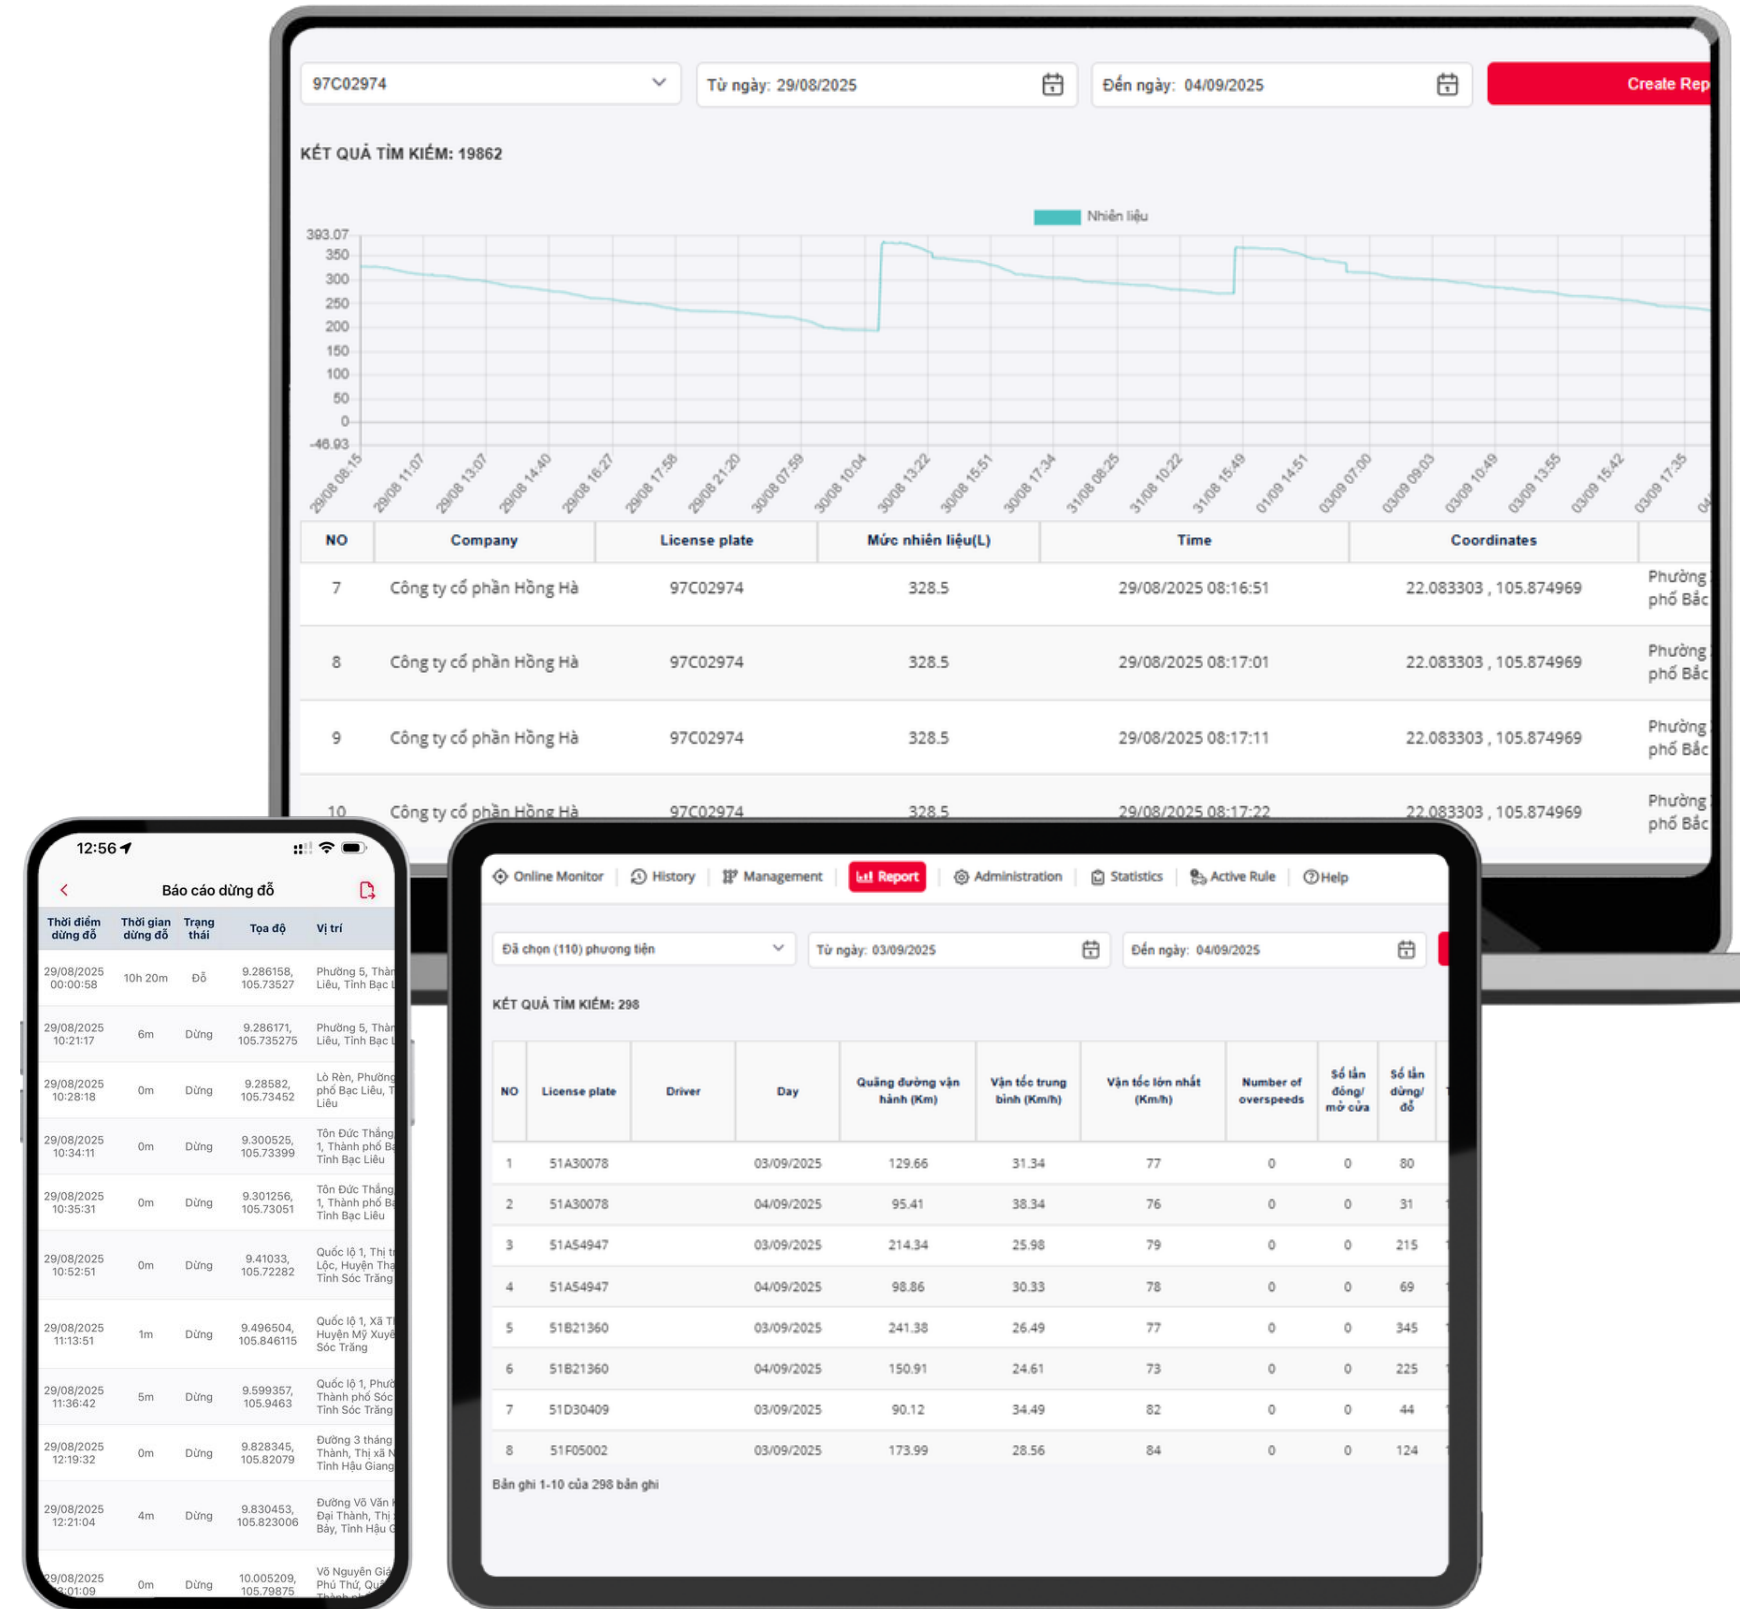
97C02974

Từ ngày: 29/08/2025

Đến ngày: 04/09/2025

Create Rep

KẾT QUẢ TÌM KIẾM: 19862

Nhiên liệu

393.07
350
300
250
200
150
100
50
0
-46.93

29/08 08:15, 29/08 11:07, 29/08 13:07, 29/08 14:40, 29/08 16:27, 29/08 17:58, 29/08 21:20, 30/08 07:59, 30/08 10:04, 30/08 13:22, 30/08 15:51, 30/08 17:34, 31/08 08:25, 31/08 10:22, 31/08 15:49, 01/09 14:51, 03/09 07:00, 03/09 09:03, 03/09 10:49, 03/09 13:55, 03/09 15:42, 03/09 17:35

| NO | Company | License plate | Mức nhiên liệu(L) | Time | Coordinates | |
|---|---|---|---|---|---|---|
| 7 | Công ty cổ phần Hồng Hà | 97C02974 | 328.5 | 29/08/2025 08:16:51 | 22.083303 , 105.874969 | Phường phố Bắc |
| 8 | Công ty cổ phần Hồng Hà | 97C02974 | 328.5 | 29/08/2025 08:17:01 | 22.083303 , 105.874969 | Phường phố Bắc |
| 9 | Công ty cổ phần Hồng Hà | 97C02974 | 328.5 | 29/08/2025 08:17:11 | 22.083303 , 105.874969 | Phường phố Bắc |
| 10 | Công ty cổ phần Hồng Hà | 97C02974 | 328.5 | 29/08/2025 08:17:22 | 22.083303 , 105.874969 | Phường phố Bắc |

12:56

Báo cáo dừng đỗ

| Thời điểm dừng đỗ | Thời gian dừng đỗ | Trạng thái | Tọa độ | Vị trí |
|---|---|---|---|---|
| 29/08/2025 00:00:58 | 10h 20m | Đỗ | 9.286158, 105.73527 | Phường 5, Thàn Liêu, Tỉnh Bạc L |
| 29/08/2025 10:21:17 | 6m | Dừng | 9.286171, 105.735275 | Phường 5, Thàn Liêu, Tỉnh Bạc L |
| 29/08/2025 10:28:18 | 0m | Dừng | 9.28582, 105.73452 | Lò Rèn, Phường phố Bạc Liêu, T Liêu |
| 29/08/2025 10:34:11 | 0m | Dừng | 9.300525, 105.73399 | Tôn Đức Thắng 1, Thành phố B Tỉnh Bạc Liêu |
| 29/08/2025 10:35:31 | 0m | Dừng | 9.301256, 105.73051 | Tôn Đức Thắng 1, Thành phố B Tỉnh Bạc Liêu |
| 29/08/2025 10:52:51 | 0m | Dừng | 9.41033, 105.72282 | Quốc lộ 1, Thị t Lộc, Huyện Tha Tỉnh Sóc Trăng |
| 29/08/2025 11:13:51 | 1m | Dừng | 9.496504, 105.846115 | Quốc lộ 1, Xã T Huyện Mỹ Xuyê Sóc Trăng |
| 29/08/2025 11:36:42 | 5m | Dừng | 9.599357, 105.9463 | Quốc lộ 1, Phư Thành phố Sóc Tỉnh Sóc Trăng |
| 29/08/2025 12:19:32 | 0m | Dừng | 9.828345, 105.82079 | Đường 3 tháng Thành, Thị xã N Tỉnh Hậu Giang |
| 29/08/2025 12:21:04 | 4m | Dừng | 9.830453, 105.823006 | Đường Võ Văn Đại Thành, Thị Bảy, Tỉnh Hậu G |
| 29/08/2025 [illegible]:01:09 | 0m | Dừng | 10.005209, 105.79875 | Võ Nguyên Giá Phú Thứ, Qu |

Online Monitor | History | Management | Report | Administration | Statistics | Active Rule | Help

Đã chọn (110) phương tiện

Từ ngày: 03/09/2025

Đến ngày: 04/09/2025

KẾT QUẢ TÌM KIẾM: 298

| NO | License plate | Driver | Day | Quãng đường vận hành (Km) | Vận tốc trung bình (Km/h) | Vận tốc lớn nhất (Km/h) | Number of overspeeds | Số lần đóng/ mở cửa | Số lần dừng/ đỗ |
|---|---|---|---|---|---|---|---|---|---|
| 1 | 51A30078 | | 03/09/2025 | 129.66 | 31.34 | 77 | 0 | 0 | 80 |
| 2 | 51A30078 | | 04/09/2025 | 95.41 | 38.34 | 76 | 0 | 0 | 31 |
| 3 | 51A54947 | | 03/09/2025 | 214.34 | 25.98 | 79 | 0 | 0 | 215 |
| 4 | 51A54947 | | 04/09/2025 | 98.86 | 30.33 | 78 | 0 | 0 | 69 |
| 5 | 51B21360 | | 03/09/2025 | 241.38 | 26.49 | 77 | 0 | 0 | 345 |
| 6 | 51B21360 | | 04/09/2025 | 150.91 | 24.61 | 73 | 0 | 0 | 225 |
| 7 | 51D30409 | | 03/09/2025 | 90.12 | 34.49 | 82 | 0 | 0 | 44 |
| 8 | 51F05002 | | 03/09/2025 | 173.99 | 28.56 | 84 | 0 | 0 | 124 |

Bản ghi 1-10 của 298 bản ghi